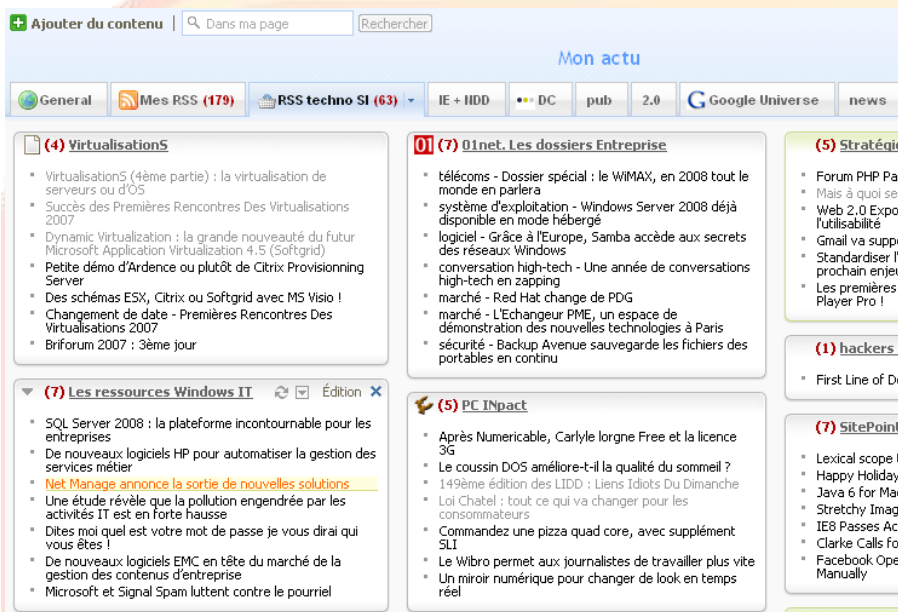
Ajouter du contenu | Dans ma page Rechercher

Mon actu

General | Mes RSS (179) | RSS techno SI (63) | IE + NDD | DC | pub | 2.0 | Google Universe | news

(4) VirtualisationS

- VirtualisationS (4ème partie) : la virtualisation de serveurs ou d'OS
- Succès des Premières Rencontres Des Virtualisations 2007
- Dynamic Virtualization : la grande nouveauté du futur Microsoft Application Virtualization 4.5 (Softgrid)
- Petite démo d'Ardence ou plutôt de Citrix Provisionning Server
- Des schémas ESX, Citrix ou Softgrid avec MS Visio !
- Changement de date - Premières Rencontres Des Virtualisations 2007
- Briforum 2007 : 3ème jour

(7) Les ressources Windows IT Édition ✕

- SQL Server 2008 : la plateforme incontournable pour les entreprises
- De nouveaux logiciels HP pour automatiser la gestion des services métier
- Net Manage annonce la sortie de nouvelles solutions
- Une étude révèle que la pollution engendrée par les activités IT est en forte hausse
- Dites moi quel est votre mot de passe je vous dirai qui vous êtes !
- De nouveaux logiciels EMC en tête du marché de la gestion des contenus d'entreprise
- Microsoft et Signal Spam luttent contre le pourriel

01 (7) 01net. Les dossiers Entreprise

- télécoms - Dossier spécial : le WiMAX, en 2008 tout le monde en parlera
- système d'exploitation - Windows Server 2008 déjà disponible en mode hébergé
- logiciel - Grâce à l'Europe, Samba accède aux secrets des réseaux Windows
- conversation high-tech - Une année de conversations high-tech en zapping
- marché - Red Hat change de PDG
- marché - L'Echangeur PME, un espace de démonstration des nouvelles technologies à Paris
- sécurité - Backup Avenue sauvegarde les fichiers des portables en continu

(5) PC INpact

- Après Numericable, Carlyle lorgne Free et la licence 3G
- Le coussin DOS améliore-t-il la qualité du sommeil ?
- 149ème édition des LIDD : Liens Idiots Du Dimanche
- Loi Chatel : tout ce qui va changer pour les consommateurs
- Commandez une pizza quad core, avec supplément SLI
- Le Wibro permet aux journalistes de travailler plus vite
- Un miroir numérique pour changer de look en temps réel

(5) Stratégi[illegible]

- Forum PHP Pa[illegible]
- Mais à quoi se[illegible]
- Web 2.0 Expo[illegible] l'utilisabilité
- Gmail va suppo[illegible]
- Standardiser l'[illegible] prochain enjeu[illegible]
- Les premières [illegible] Player Pro !

(1) hackers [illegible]

- First Line of D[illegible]

(7) SitePoin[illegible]

- Lexical scope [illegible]
- Happy Holiday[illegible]
- Java 6 for Ma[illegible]
- Stretchy Imag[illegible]
- IE8 Passes Ac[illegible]
- Clarke Calls fo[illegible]
- Facebook Ope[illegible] Manually